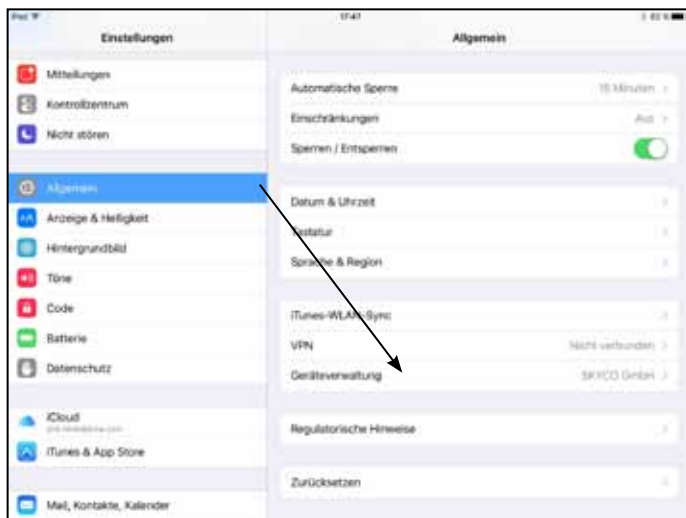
iPad
17:47
Einstellungen
Allgemein
Mitteilungen
Kontrollzentrum
Nicht stören
Allgemein
Anzeige & Helligkeit
Hintergrundbild
Töne
Code
Batterie
Datenschutz
iCloud
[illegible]
iTunes & App Store
Mail, Kontakte, Kalender
Automatische Sperre
15 Minuten
Einschränkungen
Aus
Sperren / Entsperren
Datum & Uhrzeit
Tastatur
Sprache & Region
iTunes-WLAN-Sync
VPN
Nicht verbunden
Geräteverwaltung
SKYCO GmbH
Regulatorische Hinweise
Zurücksetzen